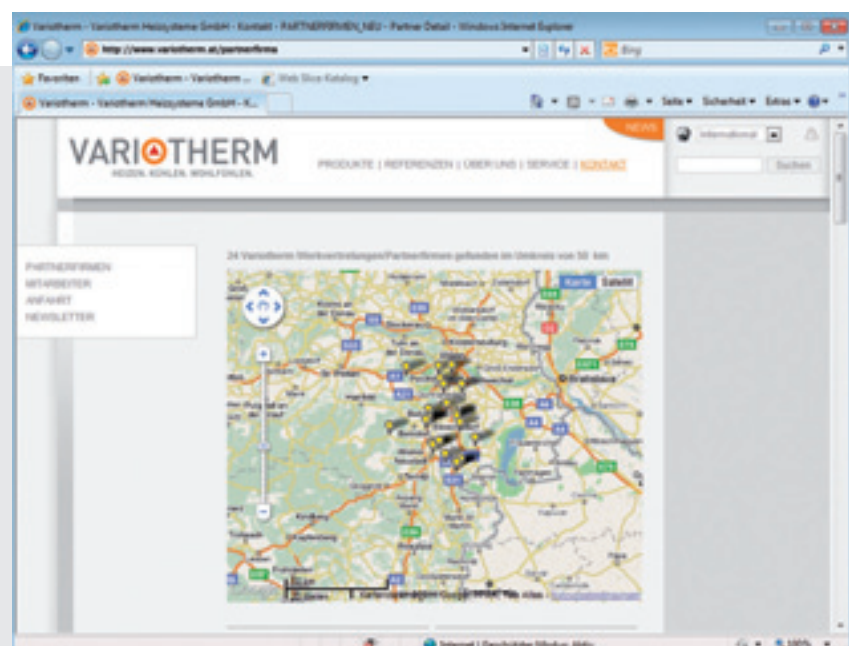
Variotherm - Variotherm Heizsysteme GmbH - Kontakt - PARTNERFIRMEN_NEU - Partner Detail - Windows Internet Explorer

http://www.variotherm.at/partnerfirma

Bing

Favoriten

Variotherm - Variotherm ...

Web Slice Katalog

Variotherm - Variotherm Heizsysteme GmbH - K...

Seite ▾ Sicherheit ▾ Extras ▾

NEWS

International

Suchen

VARIOTHERM

HEIZEN. KÜHLEN. WOHLFÜHLEN.

PRODUKTE | REFERENZEN | ÜBER UNS | SERVICE | KONTAKT

PARTNERFIRMEN
MITARBEITER
ANFAHRT
NEWSLETTER

24 Variotherm Werkvertretungen/Partnerfirmen gefunden im Umkreis von 50 km

Karte Satellit

Bratislava

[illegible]

Internet | Geschützter Modus: Aktiv

100%